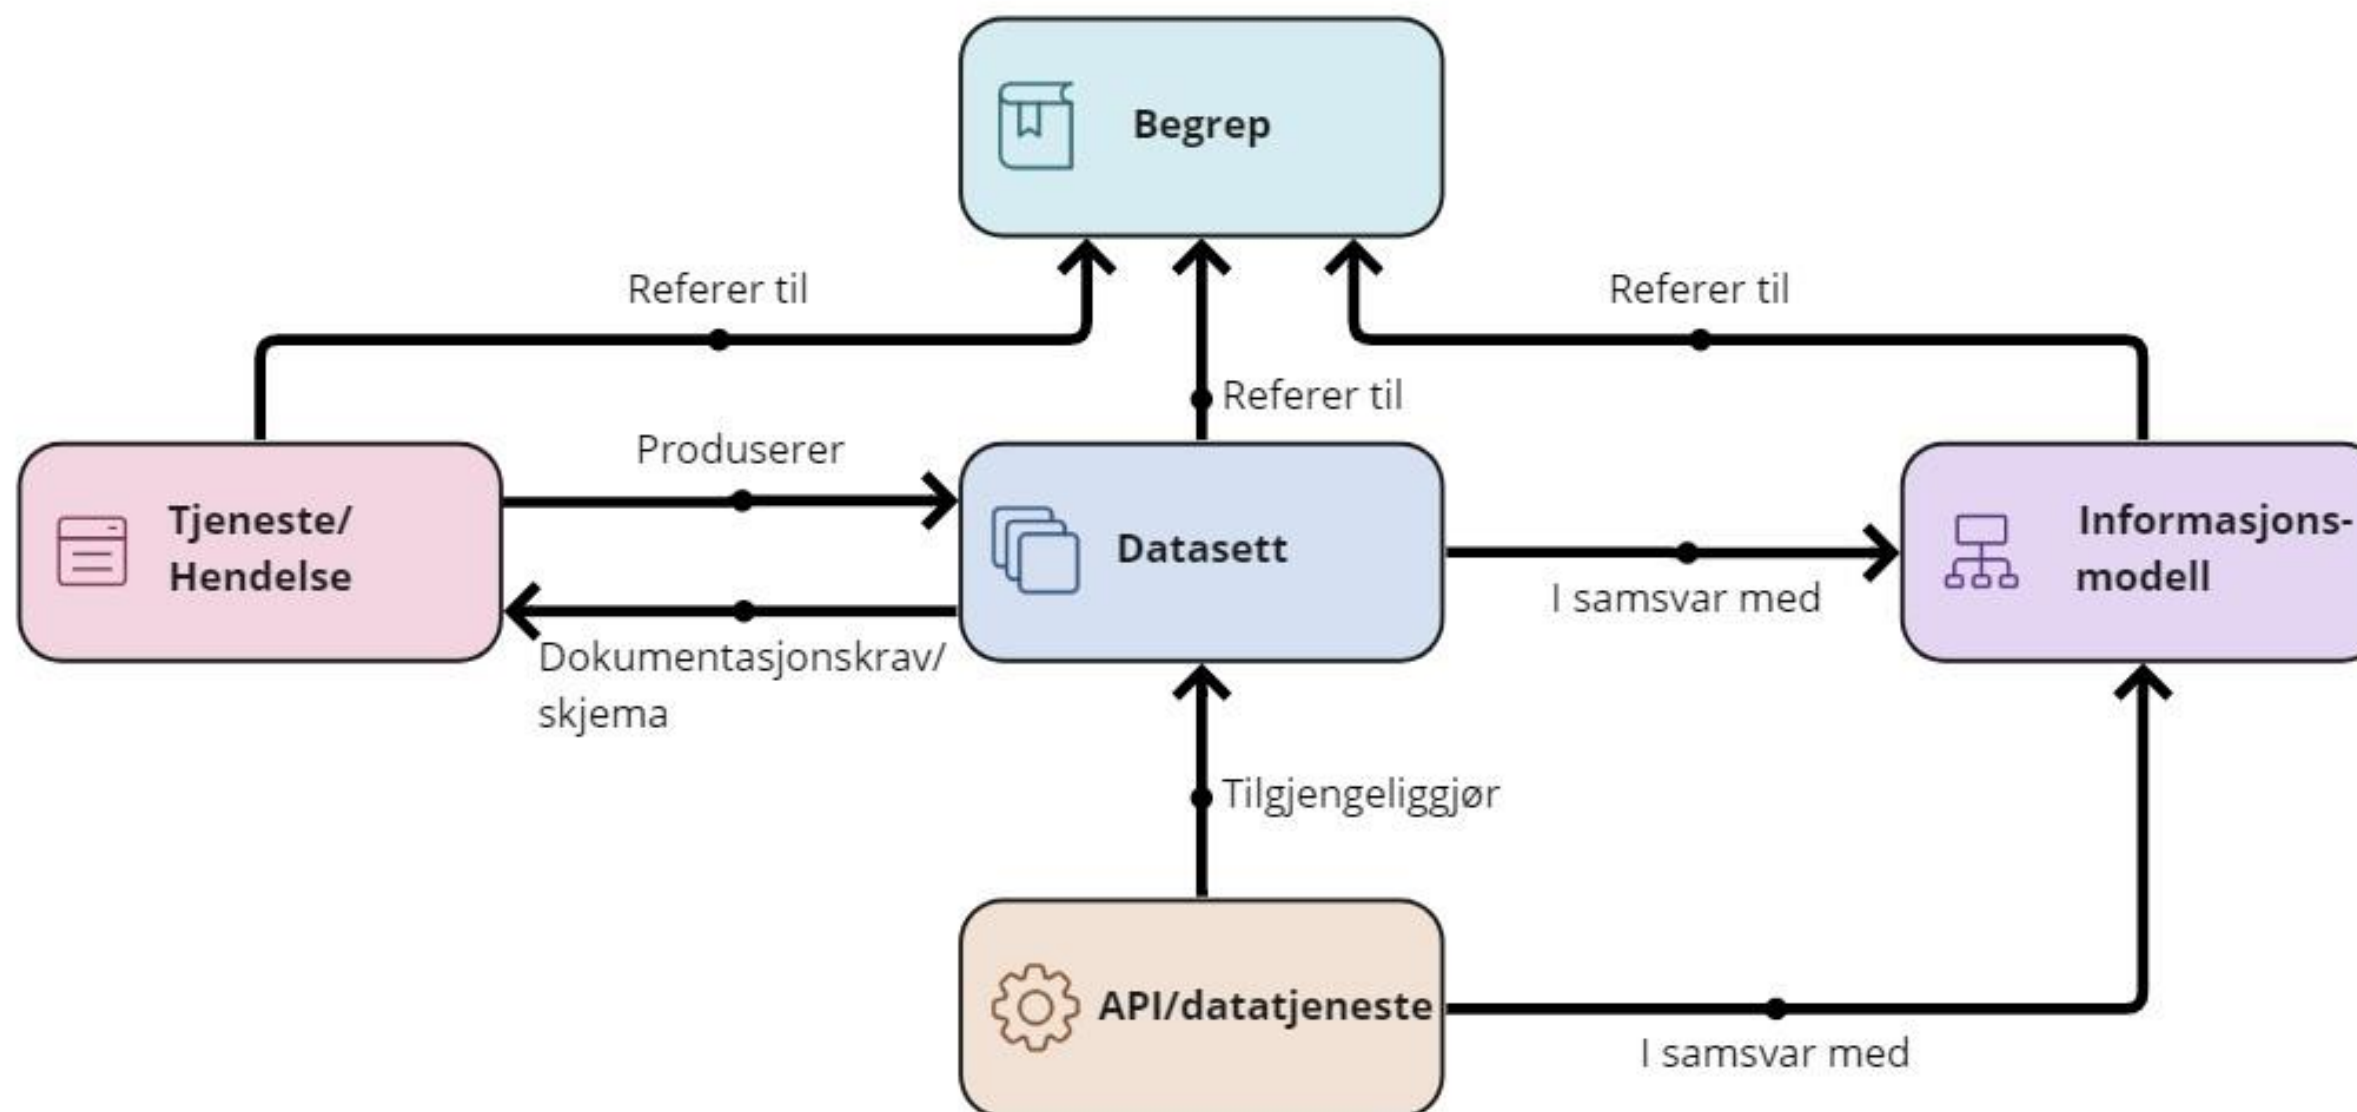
Begrep

Referer til

Referer til

Referer til

Produserer

Tjeneste/
Hendelse

Datasett

Informasjons-
modell

I samsvar med

Dokumentasjonskrav/
skjema

Tilgjengeliggjør

API/datatjeneste

I samsvar med